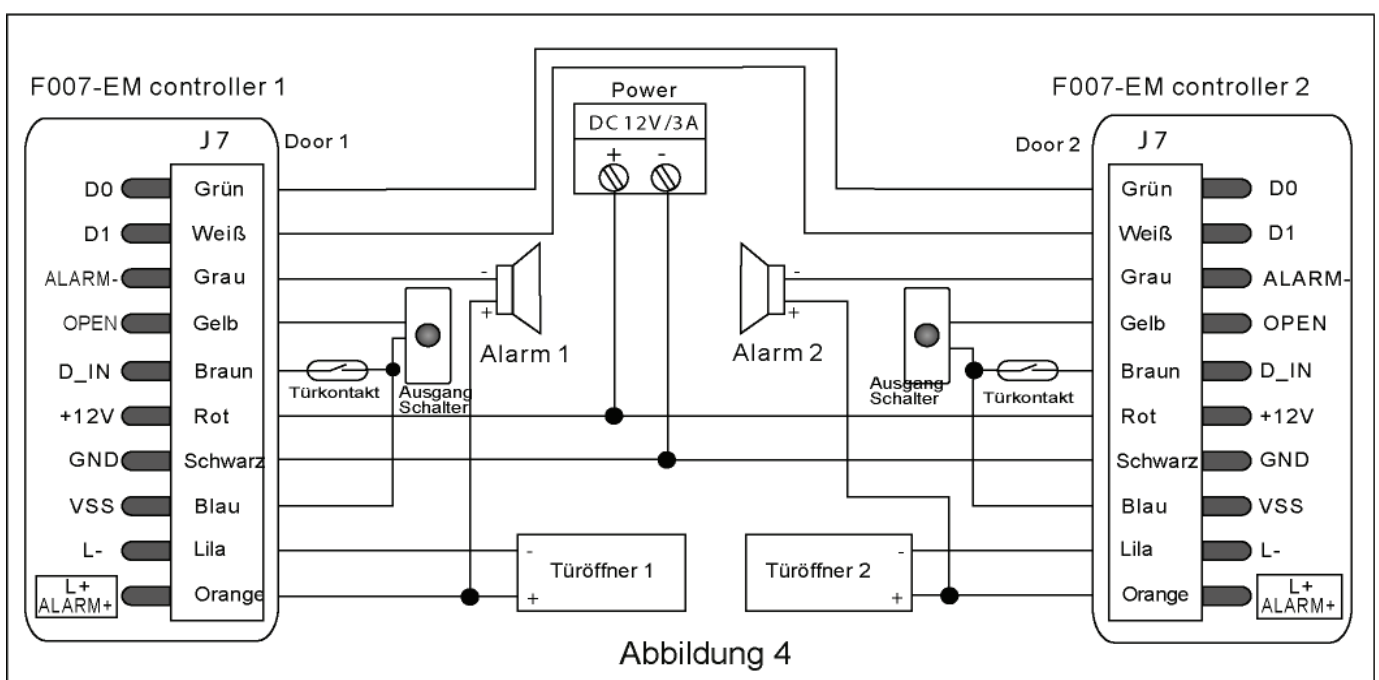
F007-EM controller 1

J7

Door 1

| | |
|---|---|
| D0 | Grün |
| D1 | Weiß |
| ALARM- | Grau |
| OPEN | Gelb |
| D_IN | Braun |
| +12V | Rot |
| GND | Schwarz |
| VSS | Blau |
| L- | Lila |
| L+ ALARM+ | Orange |

Türkontakt

Ausgang Schalter

Power

DC 12V/3A

+ -

Alarm 1

Alarm 2

- +

- +

F007-EM controller 2

Door 2

J7

| | |
|---|---|
| Grün | D0 |
| Weiß | D1 |
| Grau | ALARM- |
| Gelb | OPEN |
| Braun | D_IN |
| Rot | +12V |
| Schwarz | GND |
| Blau | VSS |
| Lila | L- |
| Orange | L+ ALARM+ |

Ausgang Schalter

Türkontakt

- Türöffner 1 +

Türöffner 2 - +

Abbildung 4